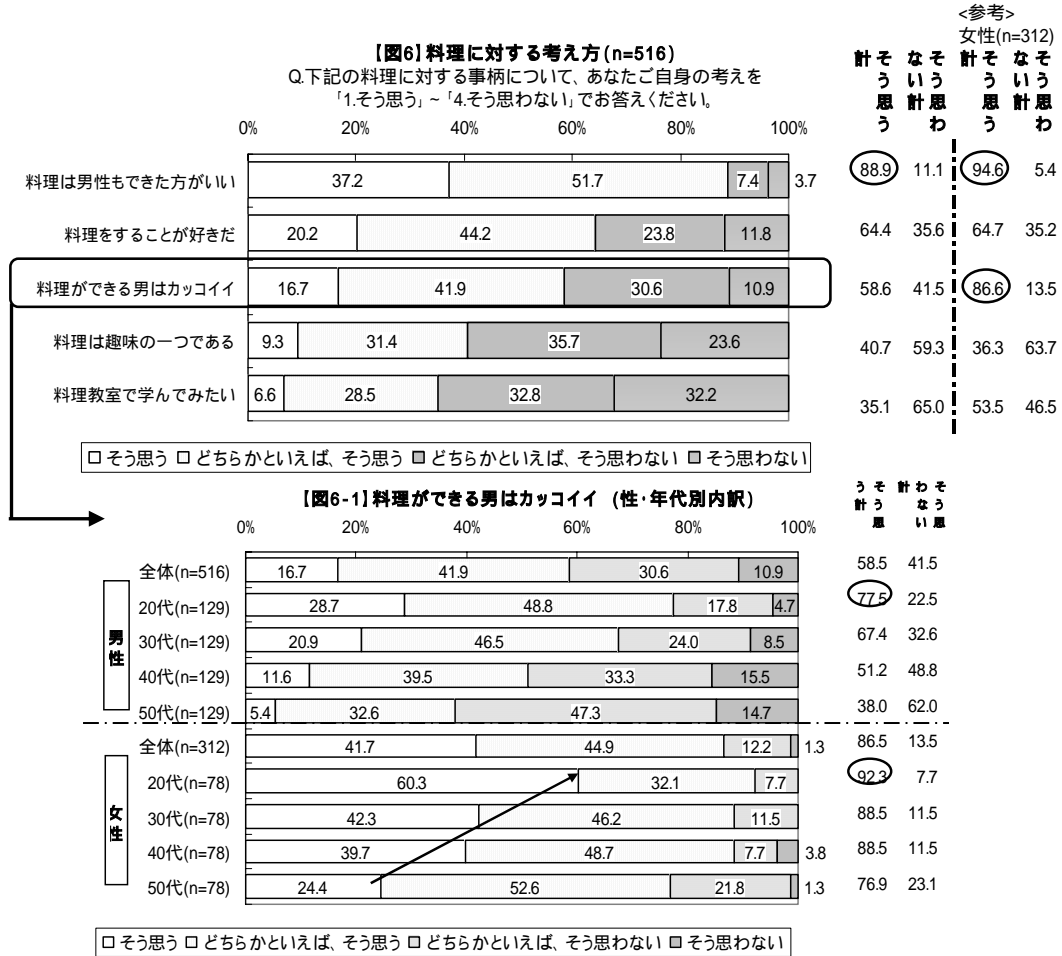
【図6】料理に対する考え方(n=516)
Q.下記の料理に対する事柄について、あなたご自身の考えを「1.そう思う」~「4.そう思わない」でお答えください。

<参考>
女性(n=312)

| | 0% | 20% | 40% | 60% | 80% | 100% | そう思う計 | そう思わない計 | そう思う計 | そう思わない計 |
|---|---|---|---|---|---|---|---|---|---|---|
| 料理は男性もできた方がいい | 37.2 | 51.7 | 7.4 | 3.7 | | | 88.9 | 11.1 | 94.6 | 5.4 |
| 料理をすることが好きだ | 20.2 | 44.2 | 23.8 | 11.8 | | | 64.4 | 35.6 | 64.7 | 35.2 |
| 料理ができる男はカッコイイ | 16.7 | 41.9 | 30.6 | 10.9 | | | 58.6 | 41.5 | 86.6 | 13.5 |
| 料理は趣味の一つである | 9.3 | 31.4 | 35.7 | 23.6 | | | 40.7 | 59.3 | 36.3 | 63.7 |
| 料理教室で学んでみたい | 6.6 | 28.5 | 32.8 | 32.2 | | | 35.1 | 65.0 | 53.5 | 46.5 |

□ そう思う □ どちらかといえば、そう思う □ どちらかといえば、そう思わない □ そう思わない

【図6-1】料理ができる男はカッコイイ (性・年代別内訳)

0% 20% 40% 60% 80% 100%

| | | そう思う | どちらかといえば、そう思う | どちらかといえば、そう思わない | そう思わない | そう思う計 | そう思わない計 |
|---|---|---|---|---|---|---|---|
| | 全体(n=516) | 16.7 | 41.9 | 30.6 | 10.9 | 58.5 | 41.5 |
| 男性 | 20代(n=129) | 28.7 | 48.8 | 17.8 | 4.7 | 77.5 | 22.5 |
| 男性 | 30代(n=129) | 20.9 | 46.5 | 24.0 | 8.5 | 67.4 | 32.6 |
| 男性 | 40代(n=129) | 11.6 | 39.5 | 33.3 | 15.5 | 51.2 | 48.8 |
| 男性 | 50代(n=129) | 5.4 | 32.6 | 47.3 | 14.7 | 38.0 | 62.0 |
| | 全体(n=312) | 41.7 | 44.9 | 12.2 | 1.3 | 86.5 | 13.5 |
| 女性 | 20代(n=78) | 60.3 | 32.1 | 7.7 | | 92.3 | 7.7 |
| 女性 | 30代(n=78) | 42.3 | 46.2 | 11.5 | | 88.5 | 11.5 |
| 女性 | 40代(n=78) | 39.7 | 48.7 | 7.7 | 3.8 | 88.5 | 11.5 |
| 女性 | 50代(n=78) | 24.4 | 52.6 | 21.8 | 1.3 | 76.9 | 23.1 |

□ そう思う □ どちらかといえば、そう思う □ どちらかといえば、そう思わない □ そう思わない